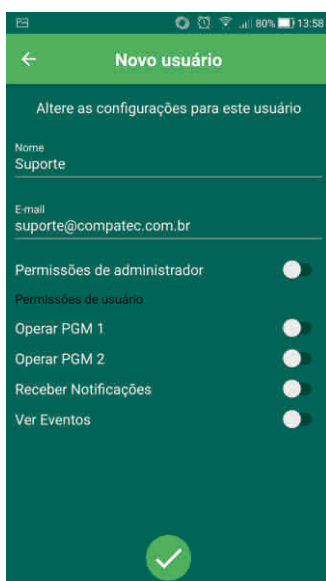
80% 13:58

Novo usuário

Altere as configurações para este usuário

Nome
Suporte

E-mail
suporte@compatec.com.br

Permissões de administrador

Permissões de usuário

Operar PGM 1

Operar PGM 2

Receber Notificações

Ver Eventos